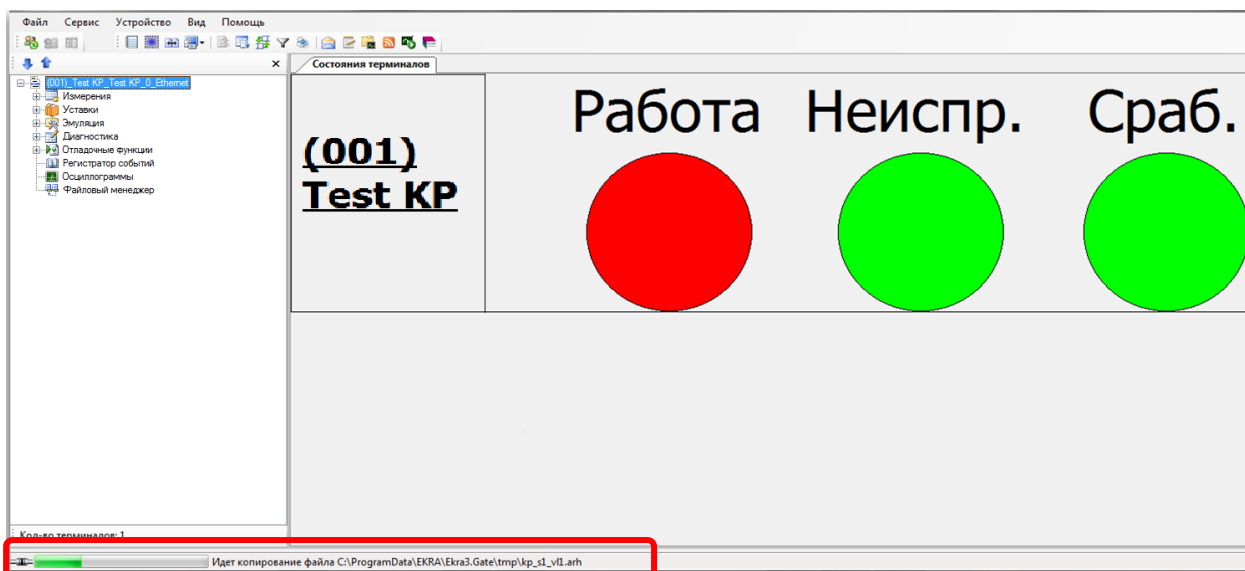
Файл Сервис Устройство Вид Помощь

×

(001)_Test KP_Test KP_0_Ethernet
Измерения
Уставки
Эмуляция
Диагностика
Отладочные функции
Регистратор событий
Осциллограммы
Файловый менеджер

Состояния терминалов

(001)
Test KP

Работа Неиспр. Сраб.

Кол-во терминалов: 1

Идет копирование файла C:\ProgramData\EKRA\Ekra3.Gate\tmp\kp_s1_vl1.arh